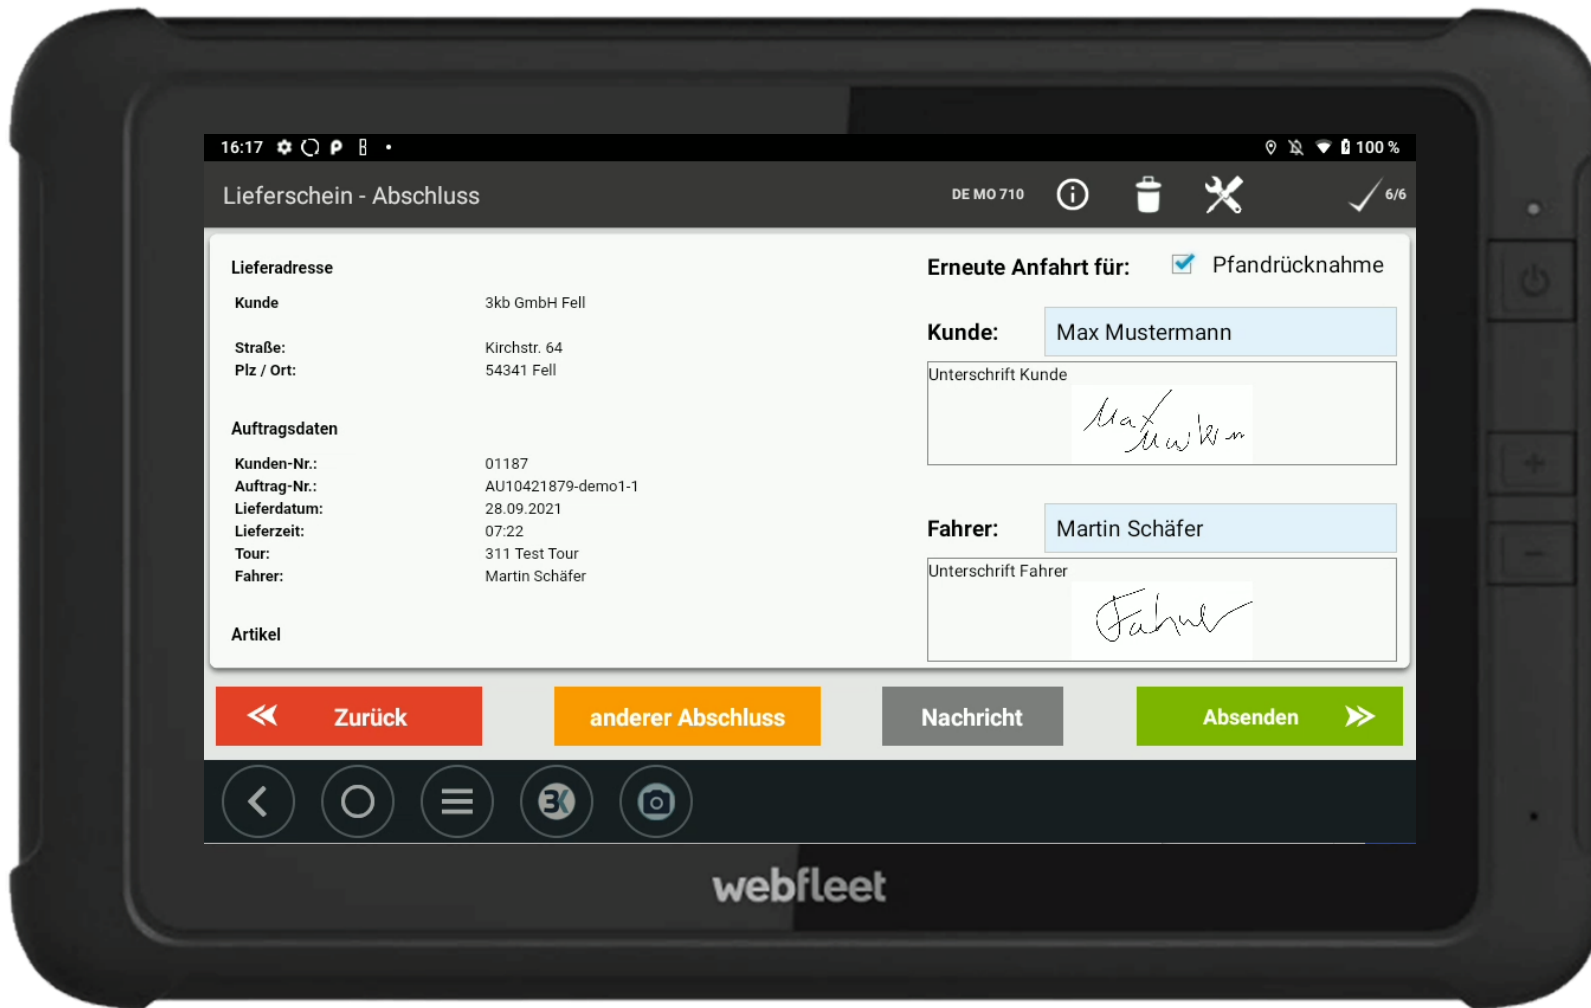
16:17

100 %

Lieferschein - Abschluss

DE MO 710

6/6

Lieferadresse

| Kunde | 3kb GmbH Fell |
|---|---|
| Straße: | Kirchstr. 64 |
| Plz / Ort: | 54341 Fell |

Auftragsdaten

| Kunden-Nr.: | 01187 |
|---|---|
| Auftrag-Nr.: | AU10421879-demo1-1 |
| Lieferdatum: | 28.09.2021 |
| Lieferzeit: | 07:22 |
| Tour: | 311 Test Tour |
| Fahrer: | Martin Schäfer |

Artikel

Erneute Anfahrt für: Pfandrücknahme

Kunde: Max Mustermann

Unterschrift Kunde

Max Muster

Fahrer: Martin Schäfer

Unterschrift Fahrer

Fahrer

Zurück

anderer Abschluss

Nachricht

Absenden

webfleet